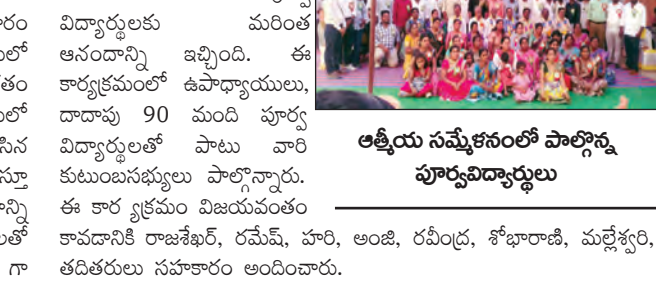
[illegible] విద్యార్థులకు మరింత ఆనందాన్ని ఇచ్చింది. ఈ కార్యక్రమంలో ఉపాధ్యాయులు, దాదాపు 90 మంది పూర్వ విద్యార్థులతో పాటు వారి కుటుంబసభ్యులు పాల్గొన్నారు. ఈ కార్యక్రమం విజయవంతం కావడానికి రాజశేఖర్, రమేష్, హరి, అంజి, రవీంద్ర, శోభారాణి, మల్లేశ్వరి, తదితరులు సహకారం అందించారు.

ఆత్మీయ సమ్మేళనంలో పాల్గొన్న పూర్వవిద్యార్థులు